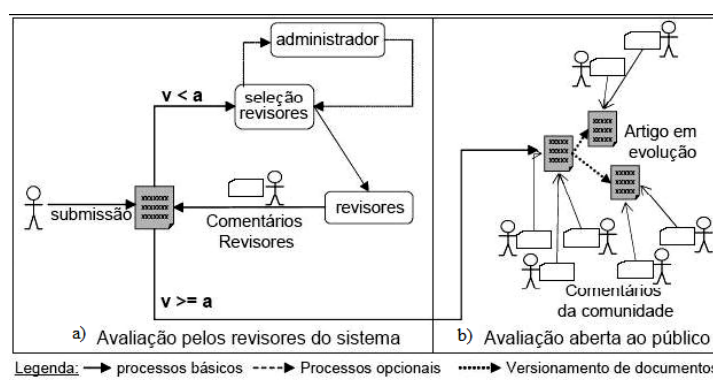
administrador

v < a

seleção revisores

submissão

Comentários Revisores

revisores

v >= a

a) Avaliação pelos revisores do sistema

Artigo em evolução

Comentários da comunidade

b) Avaliação aberta ao público

Legenda: processos básicos Processos opcionais Versionamento de documentos